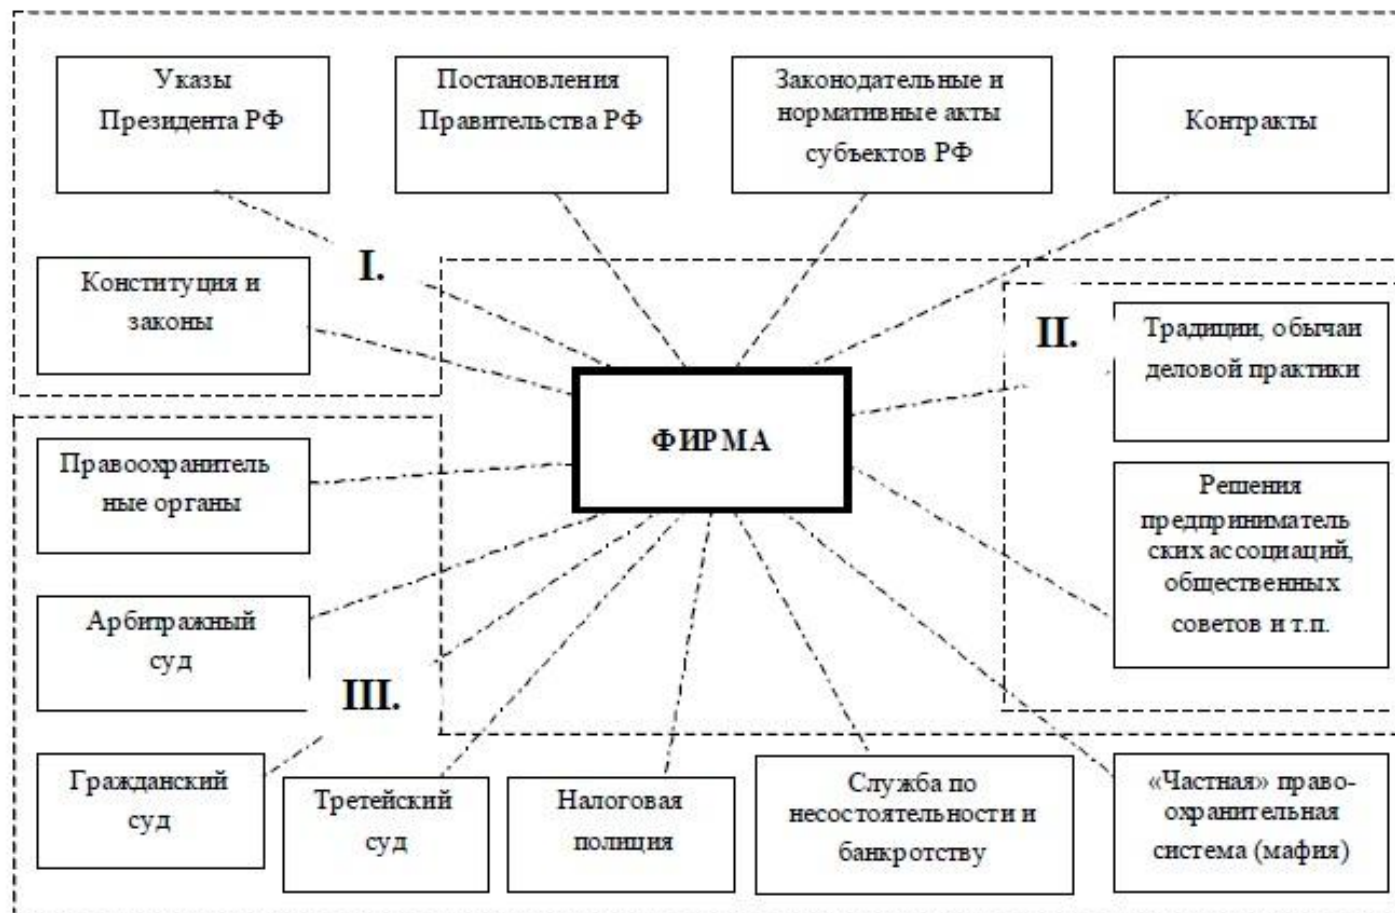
Указы Президента РФ

Постановления Правительства РФ

Законодательные и нормативные акты субъектов РФ

Контракты

I.

Конституция и законы

II.

Традиции, обычаи деловой практики

ФИРМА

Правоохранительные органы

Решения предпринимательских ассоциаций, общественных советов и т.п.

Арбитражный суд

III.

Гражданский суд

Третейский суд

Налоговая полиция

Служба по несостоятельности и банкротству

«Частная» правоохранительная система (мафия)